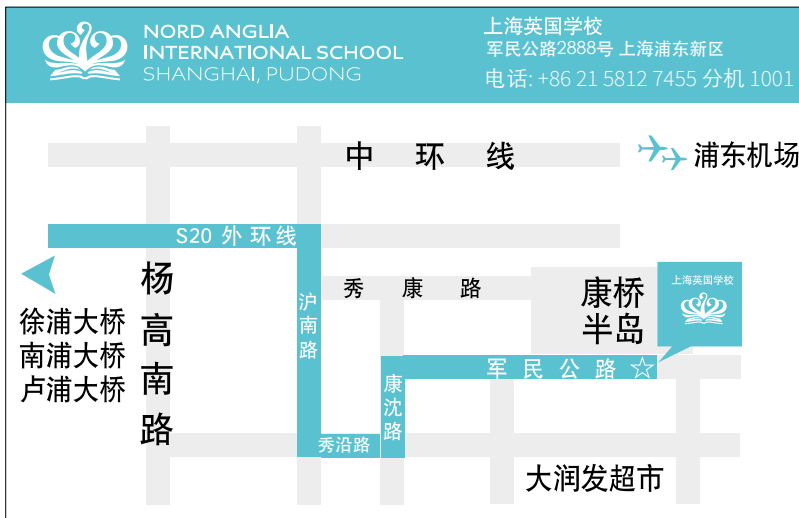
NORD ANGLIA
INTERNATIONAL SCHOOL
SHANGHAI, PUDONG

上海英国学校
军民公路2888号 上海浦东新区
电话: +86 21 5812 7455 分机 1001

中 环 线

浦东机场

S20 外环线

杨高南路

徐浦大桥
南浦大桥
卢浦大桥

沪南路

秀 康 路

康桥半岛

上海英国学校

军 民 公 路 ☆

康沈路

秀沿路

大润发超市